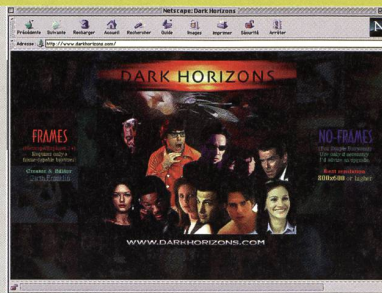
Netscape: Dark Horizons

Précédente Suivante Recharger Accueil Rechercher Guide Images Imprimer Sécurité Arrêter

Adresse: http://www.darkhorizons.com/

DARK HORIZONS

FRAMES

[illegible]

NO-FRAMES

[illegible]

800x600 or higher

WWW.DARKHORIZONS.COM